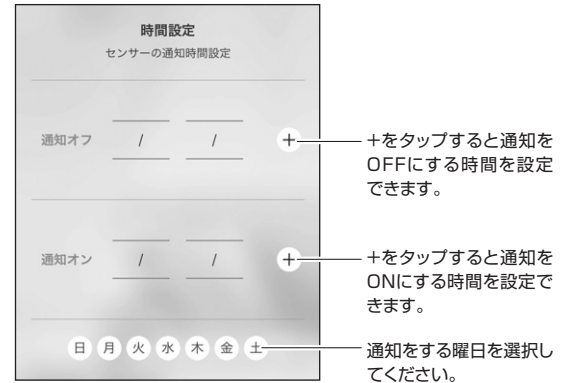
時間設定
センサーの通知時間設定

通知オフ / /

+

+をタップすると通知をOFFにする時間を設定できます。

通知オン / /

+

+をタップすると通知をONにする時間を設定できます。

日 月 火 水 木 金 土

通知をする曜日を選択してください。